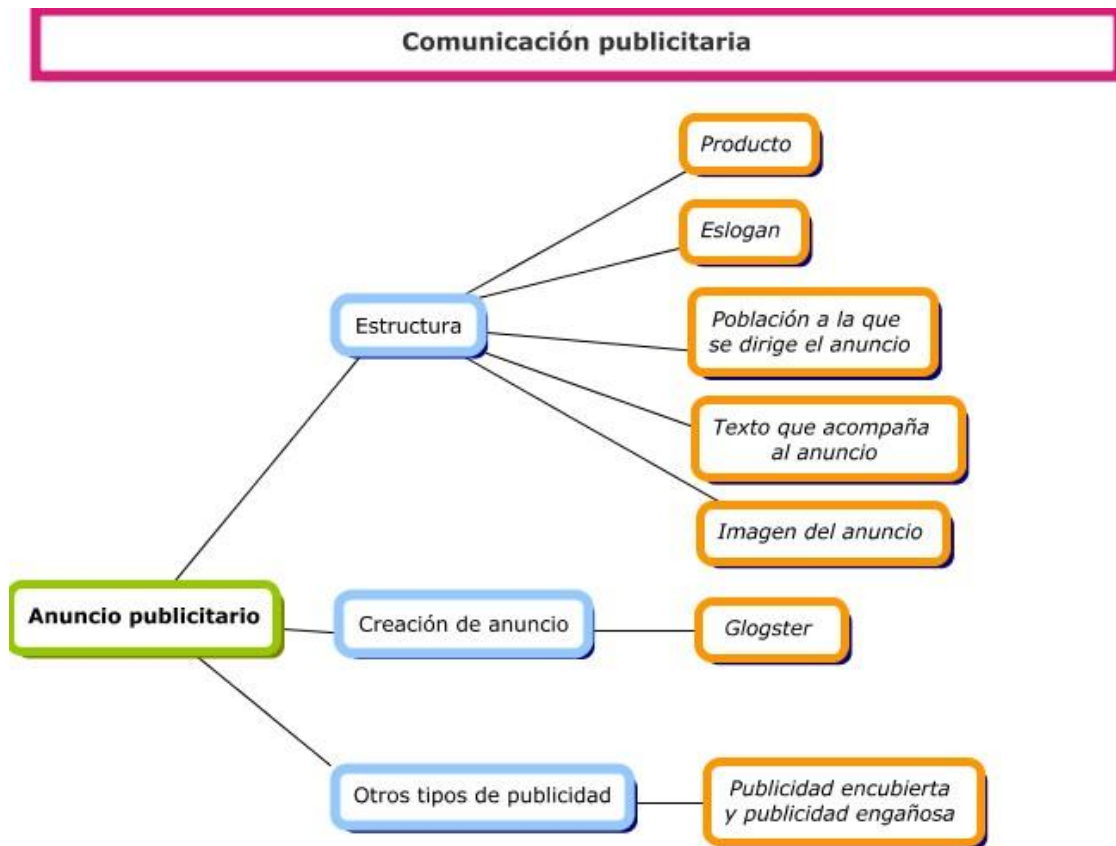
Comunicación publicitaria

Anuncio publicitario

Estructura

Producto

Eslogan

Población a la que se dirige el anuncio

Texto que acompaña al anuncio

Imagen del anuncio

Creación de anuncio

Glogster

Otros tipos de publicidad

Publicidad encubierta y publicidad engañosa